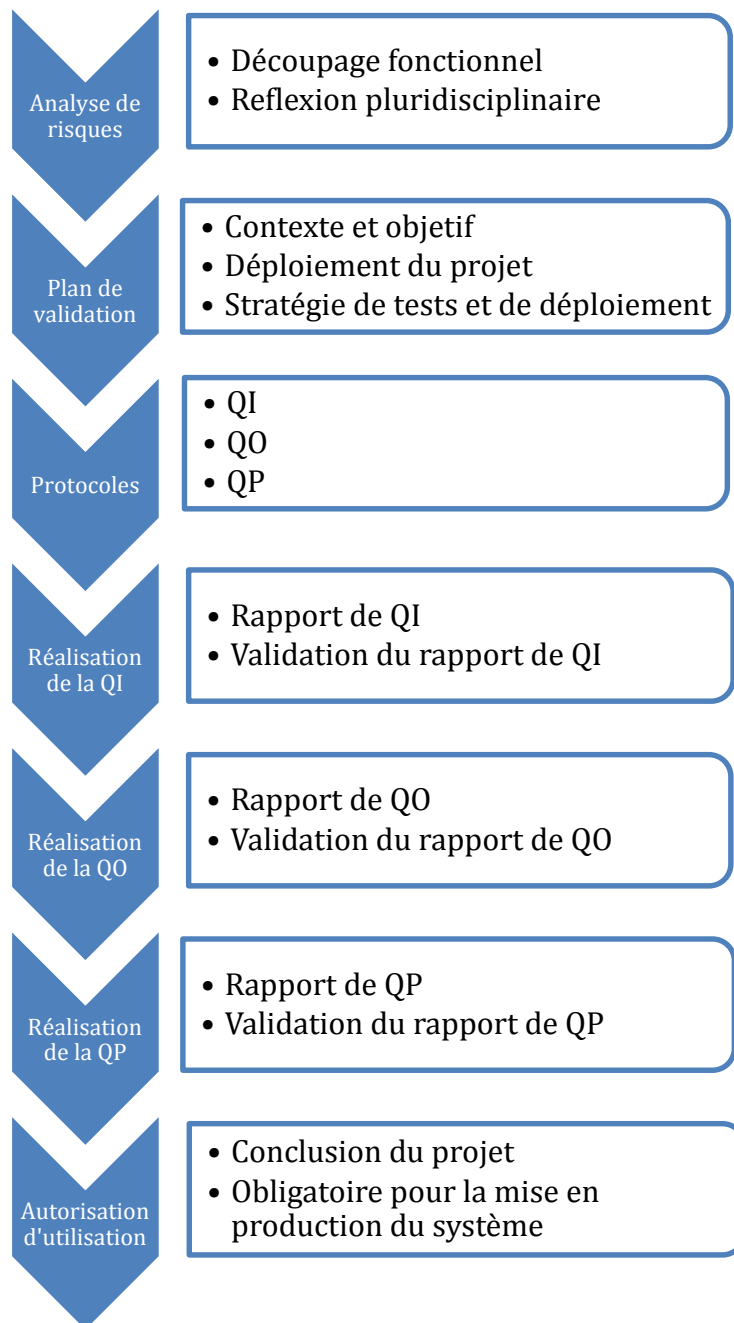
Analyse de risques

- Découpage fonctionnel
- Reflexion pluridisciplinaire

Plan de validation

- Contexte et objetif
- Déploiement du projet
- Stratégie de tests et de déploiement

Protocoles

- QI
- QO
- QP

Réalisation de la QI

- Rapport de QI
- Validation du rapport de QI

Réalisation de la QO

- Rapport de QO
- Validation du rapport de QO

Réalisation de la QP

- Rapport de QP
- Validation du rapport de QP

Autorisation d'utilisation

- Conclusion du projet
- Obligatoire pour la mise en production du système